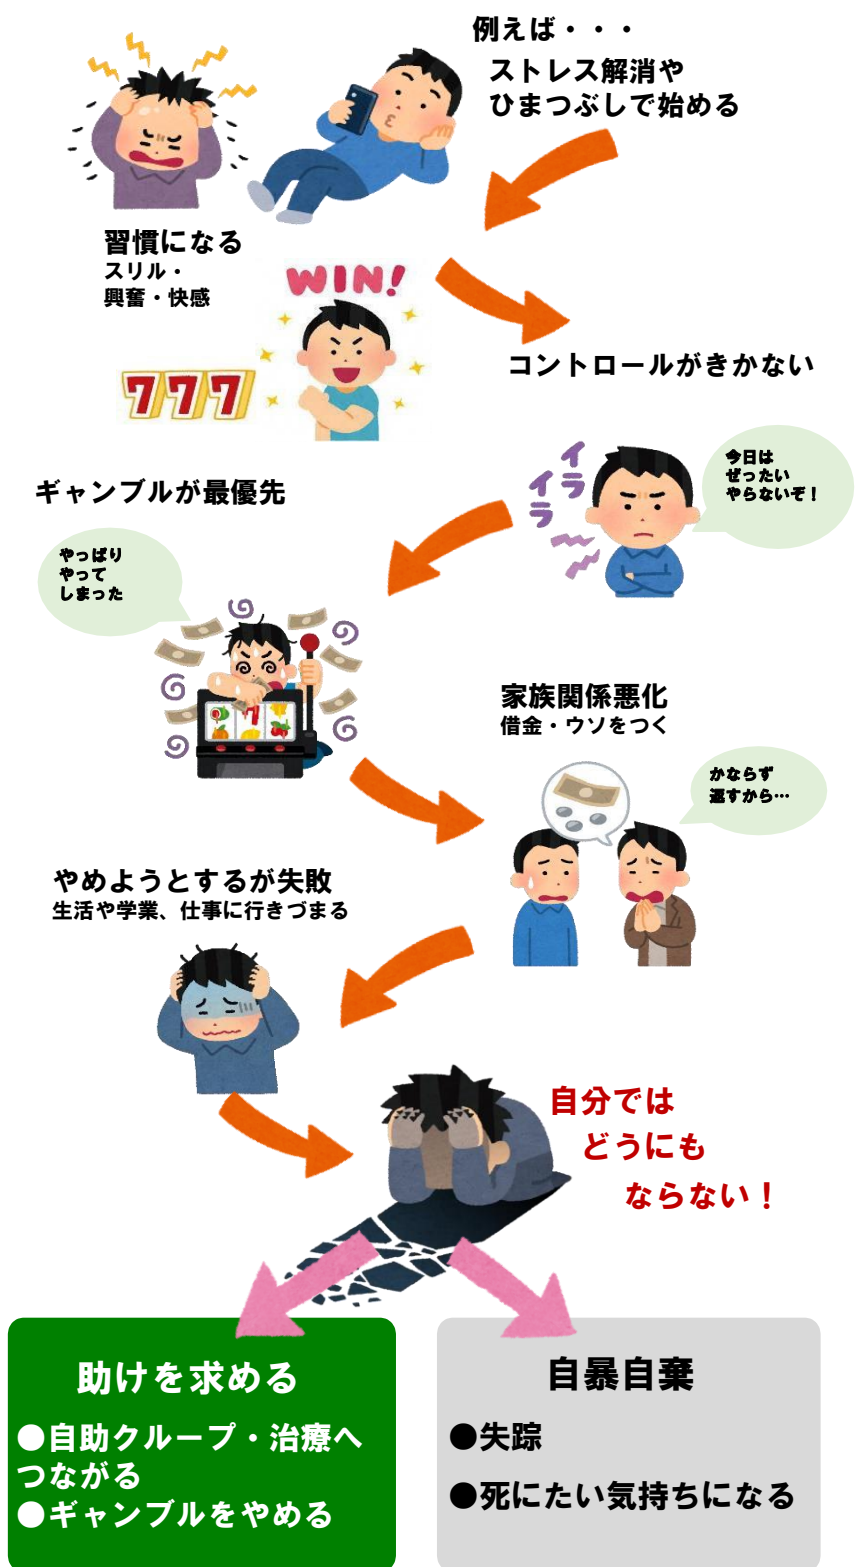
例えば・・・
ストレス解消や
ひまつぶしで始める

習慣になる
スリル・
興奮・快感

WIN!

777

コントロールがきかない

イライラ

今日は
ぜったい
やらないぞ！

ギャンブルが最優先

やっぱり
やって
しまった

家族関係悪化
借金・ウソをつく

かならず
返すから…

やめようとするが失敗
生活や学業、仕事に行きづまる

自分では
どうにも
ならない！

助けを求める
●自助グループ・治療へつながる
●ギャンブルをやめる

自暴自棄
●失踪
●死にたい気持ちになる